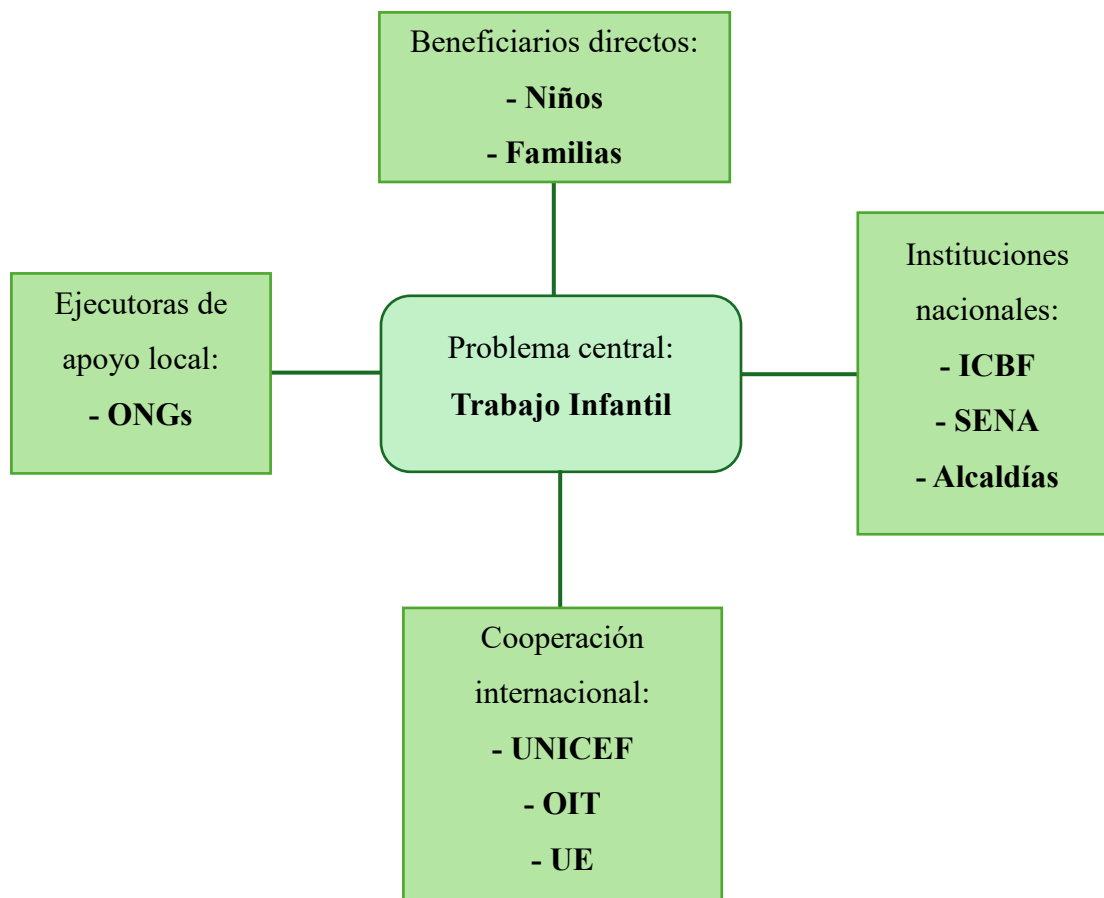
Beneficiarios directos:
- Niños
- Familias

Ejecutoras de apoyo local:
- ONGs

Problema central:
Trabajo Infantil

Instituciones nacionales:
- ICBF
- SENA
- Alcaldías

Cooperación internacional:
- UNICEF
- OIT
- UE